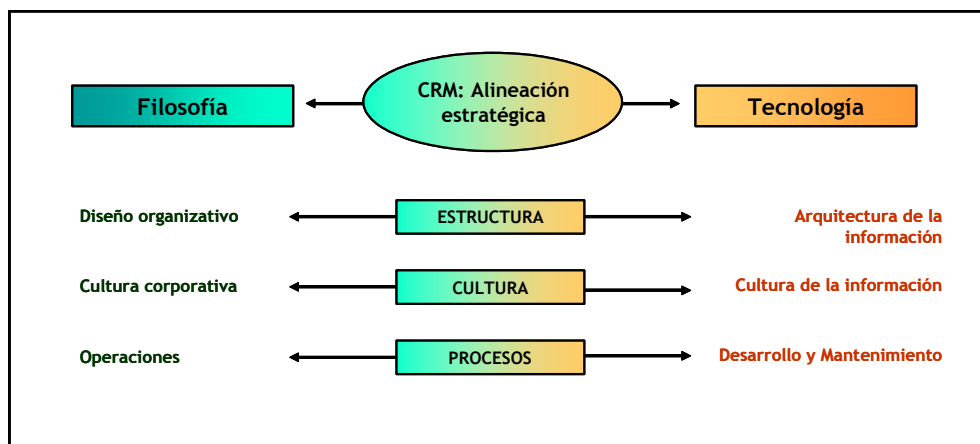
Filosofía

CRM: Alineación estratégica

Tecnología

Diseño organizativo

ESTRUCTURA

Arquitectura de la información

Cultura corporativa

CULTURA

Cultura de la información

Operaciones

PROCESOS

Desarrollo y Mantenimiento